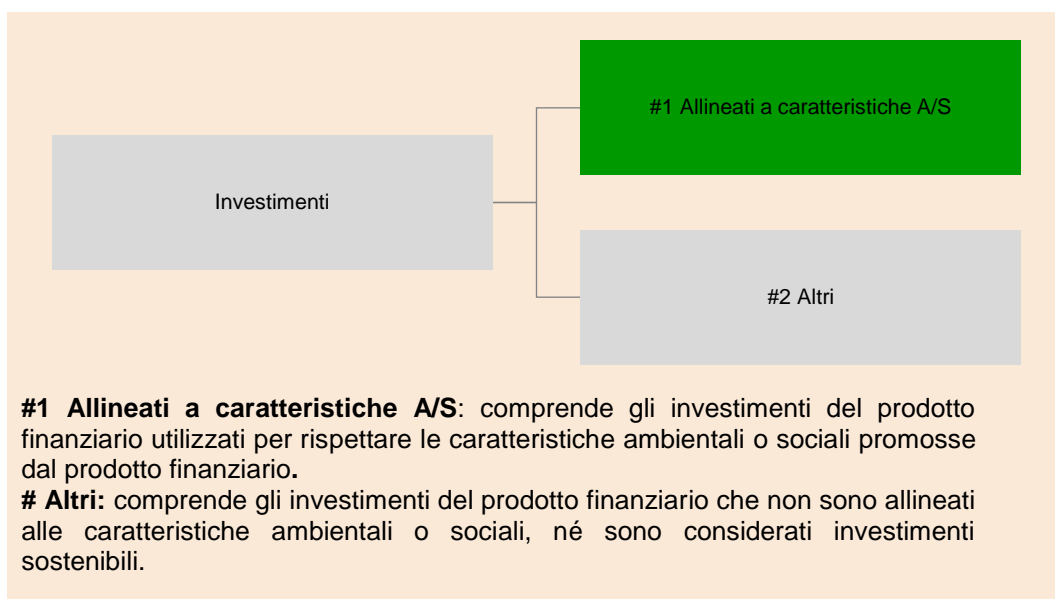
#1 Allineati a caratteristiche A/S

Investimenti

#2 Altri

**#1 Allineati a caratteristiche A/S**: comprende gli investimenti del prodotto finanziario utilizzati per rispettare le caratteristiche ambientali o sociali promosse dal prodotto finanziario**.**
**# Altri:** comprende gli investimenti del prodotto finanziario che non sono allineati alle caratteristiche ambientali o sociali, né sono considerati investimenti sostenibili.